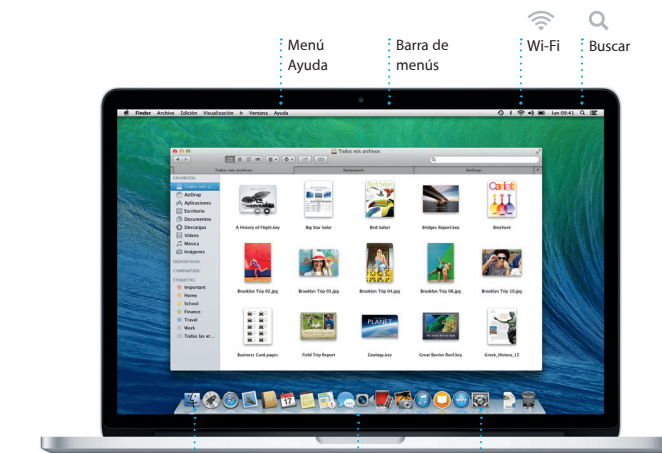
Menú Ayuda

Barra de menús

Wi-Fi

Buscar

Finder Archivo Edición Visualización Ir Ventana Ayuda

lun 09:41

Todos mis archivos

Todos mis archivos

Homework

AirDrop

FAVORITOS

Todos mis a...

AirDrop

Aplicaciones

Escritorio

Documentos

Descargas

Vídeos

Música

Imágenes

DISPOSITIVOS

COMPARTIDO

ETIQUETAS

Important

Home

School

Finance

Travel

Work

Todas las et...

A History of Flight.key

Big Star Solar

Bird Safari

Bridges Report.key

Brochure

Brooklyn Trip 02.jpg

Brooklyn Trip 03.jpg

Brooklyn Trip 04.jpg

Brooklyn Trip 08.jpg

Brooklyn Trip 10.jpg

Business Card.pages

Field Trip Report

Geology.key

Great Barrier Reef.key

Greek_History_15

PLANET